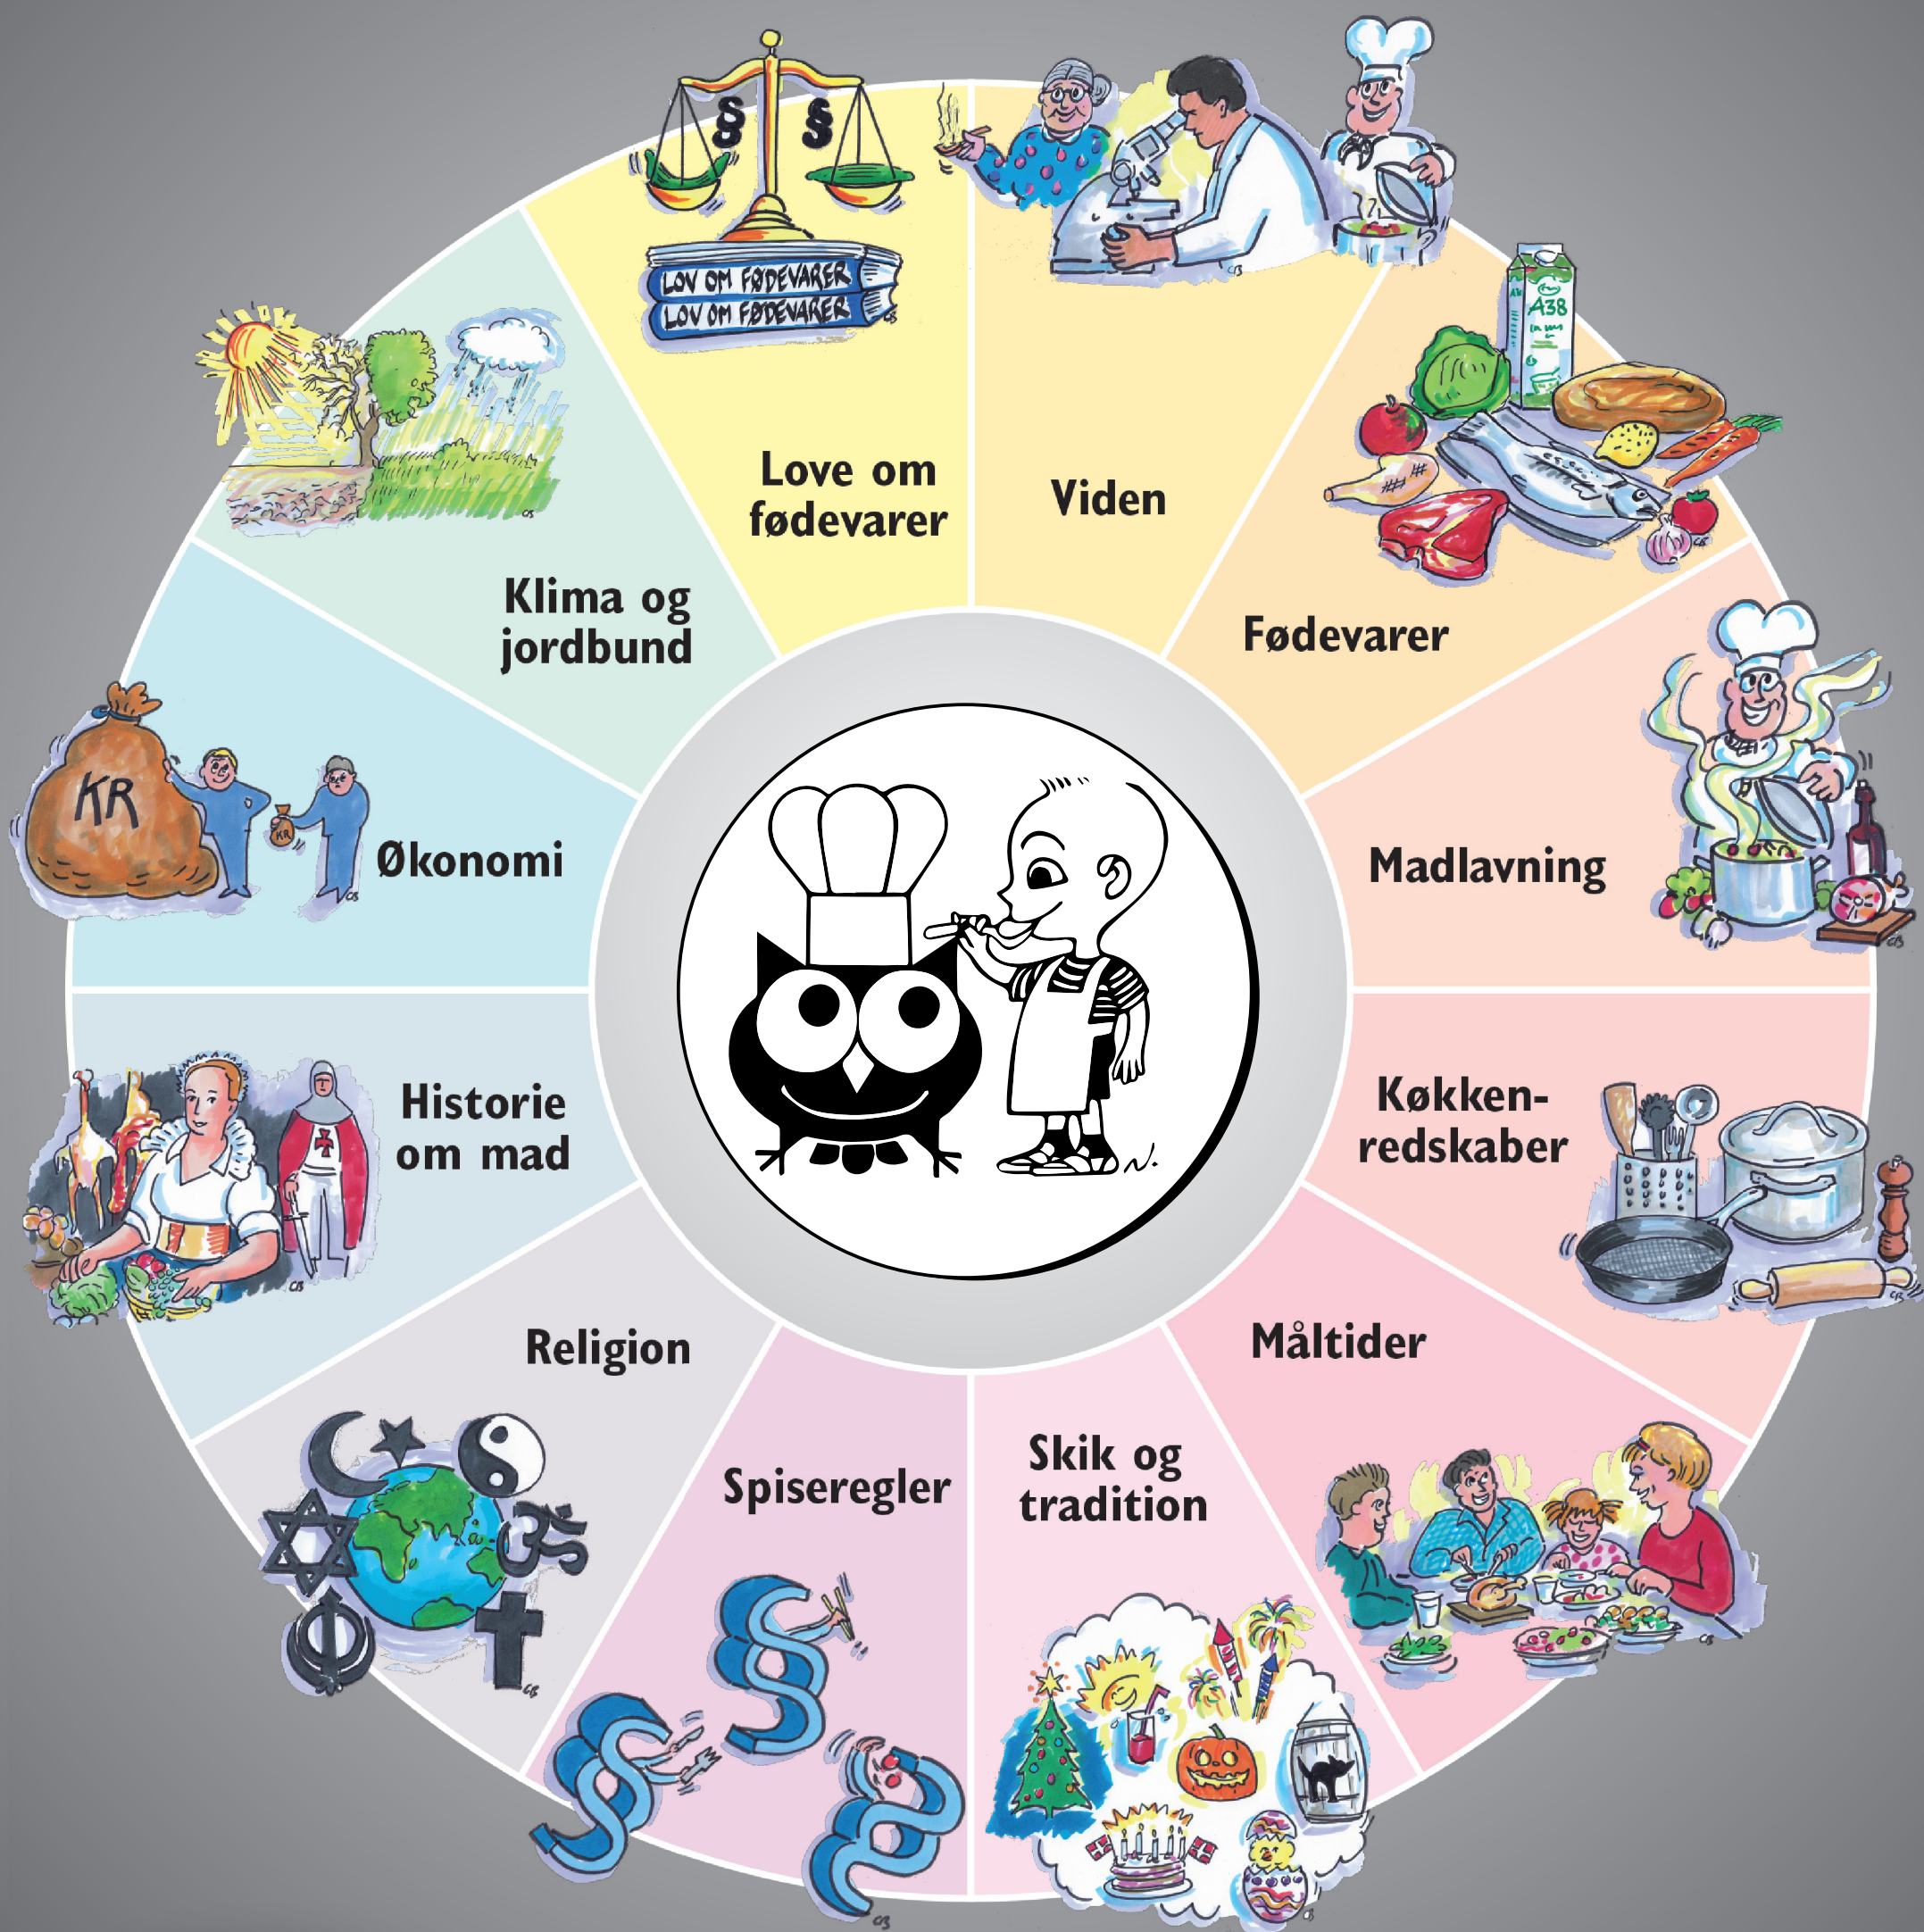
§ §

LOV OM FØDEVARER
LOV OM FØDEVARER

Love om fødevarer

Viden

A38

Fødevarer

Madlavning

Køkken-redskaber

Måltider

Skik og tradition

Spiseregler

Religion

Historie om mad

KR

KR

Økonomi

Klima og jordbund